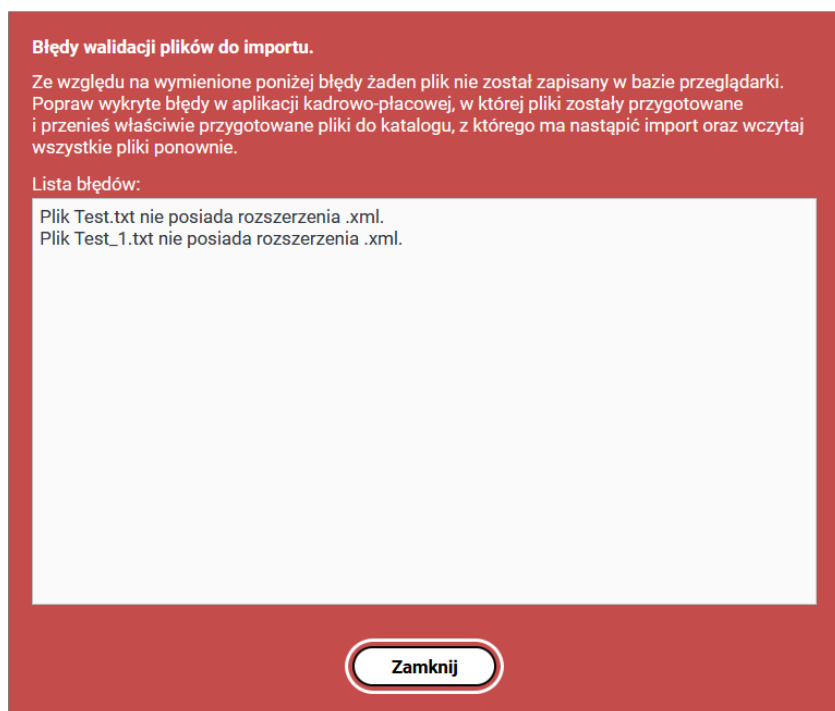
Błędy walidacji plików do importu.

Ze względu na wymienione poniżej błędy żaden plik nie został zapisany w bazie przeglądarki. Popraw wykryte błędy w aplikacji kadrowo-płacowej, w której pliki zostały przygotowane i przenieś właściwie przygotowane pliki do katalogu, z którego ma nastąpić import oraz wczytaj wszystkie pliki ponownie.

Lista błędów:

Plik Test.txt nie posiada rozszerzenia .xml.
Plik Test_1.txt nie posiada rozszerzenia .xml.

Zamknij